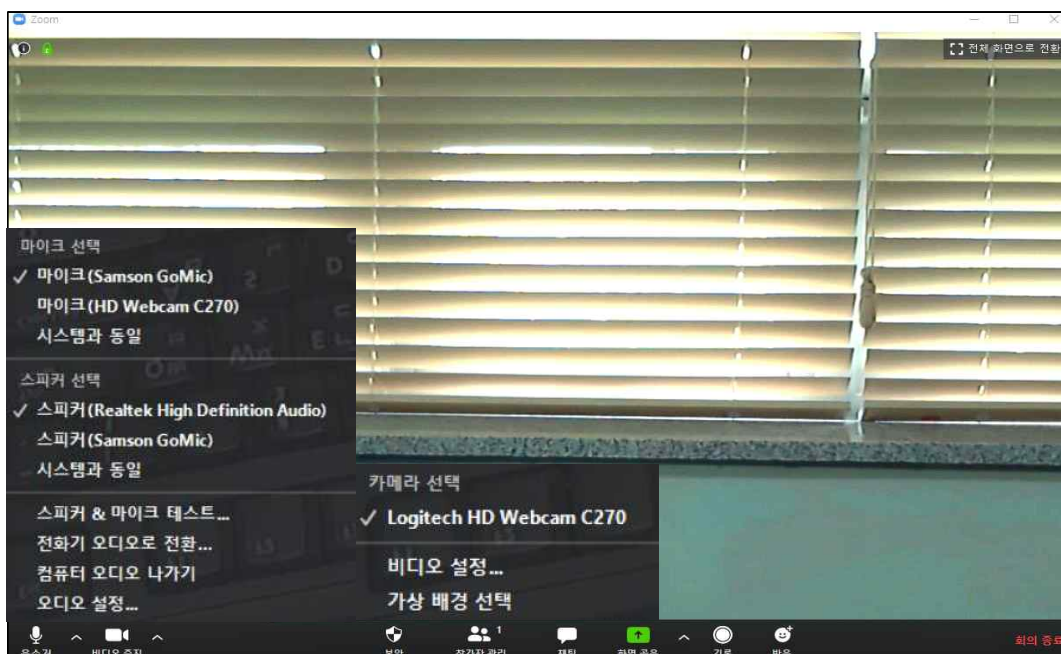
Zoom

전체 화면으로 전환

마이크 선택
✓ 마이크(Samson GoMic)
마이크(HD Webcam C270)
시스템과 동일

스피커 선택
✓ 스피커(Realtek High Definition Audio)
스피커(Samson GoMic)
시스템과 동일

스피커 & 마이크 테스트...
전화기 오디오로 전환...
컴퓨터 오디오 나가기
오디오 설정...

카메라 선택
✓ Logitech HD Webcam C270

비디오 설정...
가상 배경 선택

음소거 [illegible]
비디오 중지
보안
참가자 관리 1
채팅
화면 공유
기록
반응
회의 종료